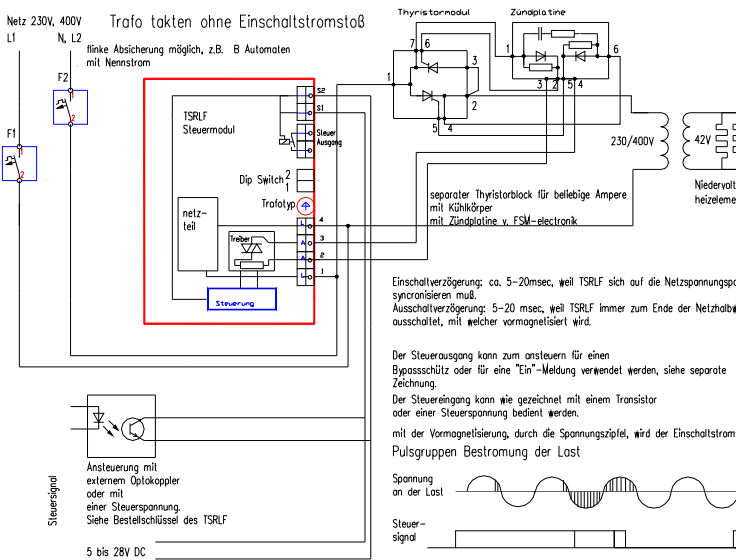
Netz 230V, 400V
L1 N, L2

Trafo takten ohne Einschaltstromstoß

flinke Absicherung möglich, z.B. B Automaten mit Nennstrom

F2

F1

2

2

Thyristormodul

Zündplatine

7 6

1

3

2

5 4

1

6

3 2 5 4

TSRLF Steuermodul

S2

S1

Steuer Ausgang

Dip Switch 2 1

Trafotyp

netz-teil

Treiber

4

3

2

1

A

A

L

L

Steuerung

230/400V

42V

Niedervolt heizeleme

separater Thyristorblock für beliebige Ampere mit Kühlkörper mit Zündplatine v. FSM-electronic

Einschaltverzögerung: ca. 5-20msec, weil TSRLF sich auf die Netzspannungspa syncronisieren muß.
Ausschaltverzögerung: 5-20 msec, weil TSRLF immer zum Ende der Netzhalbw ausschaltet, mit welcher vormagnetisiert wird.

Der Steuerausgang kann zum ansteuern für einen Bypassschütz oder für eine "Ein"-Meldung verwendet werden, siehe separate Zeichnung.
Der Steuereingang kann wie gezeichnet mit einem Transistor oder einer Steuerspannung bedient werden.

mit der Vormagnetisierung, durch die Spannungszipfel, wird der Einschaltstrom

Pulsgruppen Bestromung der Last

Spannung an der Last

Steuer-signal

Ansteuerung mit externem Optokoppler oder mit einer Steuerspannung. Siehe Bestellschlüssel des TSRLF

Steuersignal

5 bis 28V DC